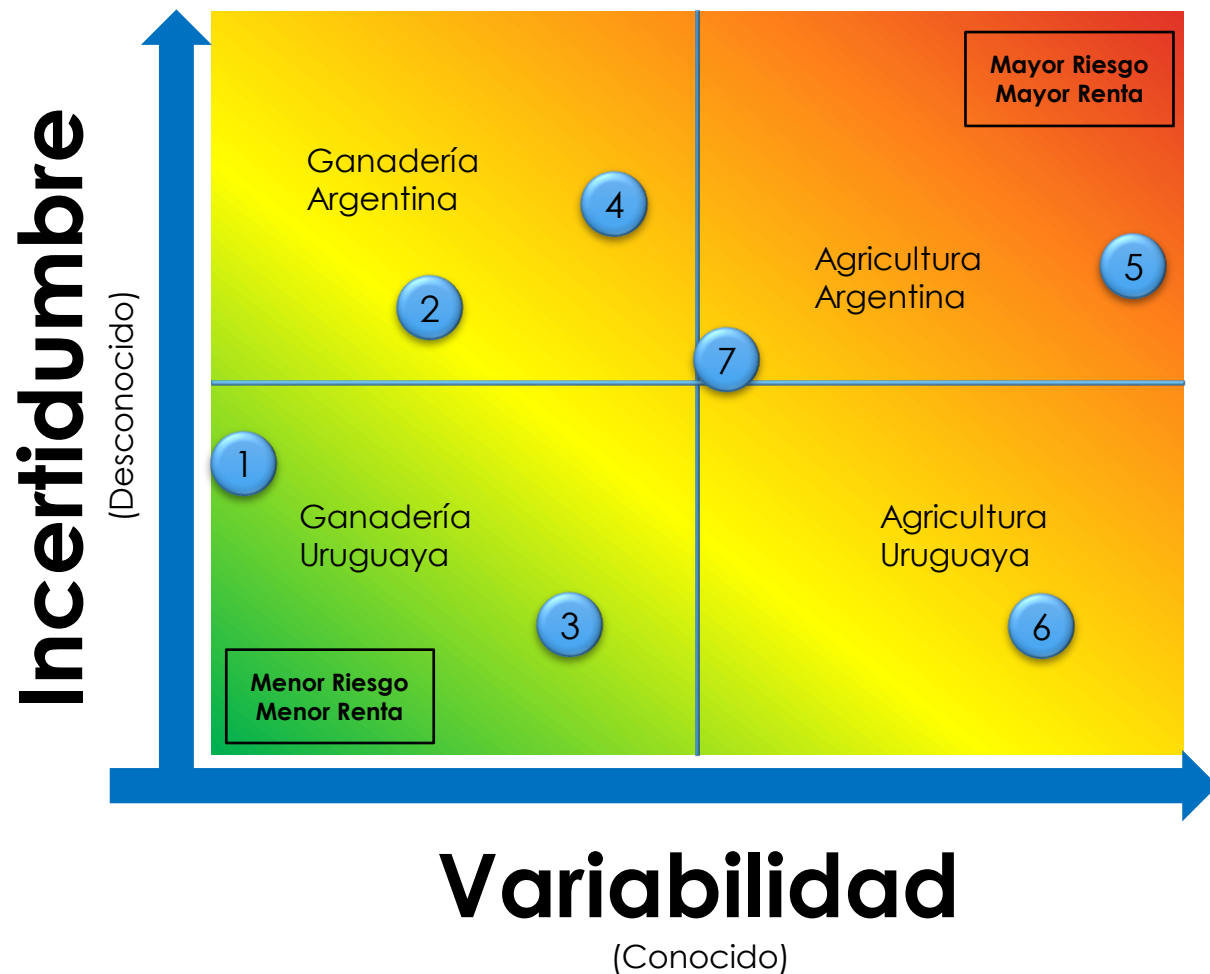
Incertidumbre
(Desconocido)

Mayor Riesgo
Mayor Renta

Ganadería
Argentina

4

2

Agricultura
Argentina

5

7

1

Ganadería
Uruguaya

3

Agricultura
Uruguaya

6

Menor Riesgo
Menor Renta

Variabilidad
(Conocido)